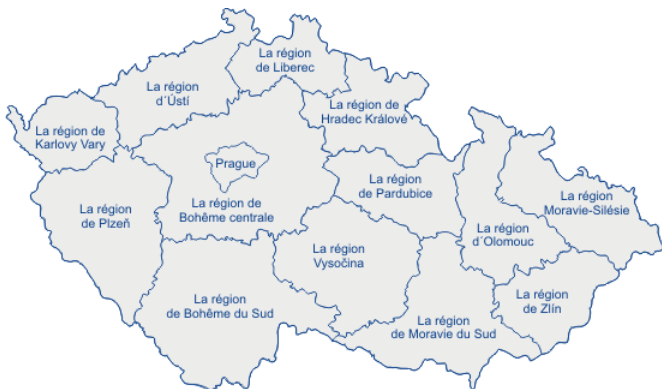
La région de Liberec

La région d´Ústí

La région de Hradec Králové

La région de Karlovy Vary

Prague

La région de Bohême centrale

La région de Pardubice

La région Moravie-Silésie

La région de Plzeň

La région d´Olomouc

La région Vysočina

La région de Zlín

La région de Bohême du Sud

La région de Moravie du Sud